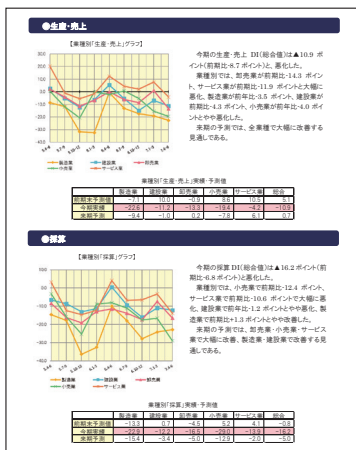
●生産・売上

【業種別「生産・売上」グラフ】

今期の生産・売上 DI(総合値)は▲10.9 ポイント(前期比-8.7 ポイント)と、悪化した。
業種別では、卸売業が前期比-14.3 ポイント、サービス業が前期比-11.9 ポイントと大幅に悪化。製造業が前年比-3.5 ポイント、建設業が前期比-4.3 ポイント、小売業が前期比-4.0 ポイントとやや悪化した。
来期の予測では、全業種で大幅に改善する見通しである。

製造業 建設業 卸売業 小売業 サービス業

業種別「生産・売上」実績・予測値

| | 製造業 | 建設業 | 卸売業 | 小売業 | サービス業 | 総合 |
|---|---|---|---|---|---|---|
| 前期末予測値 | -7.1 | 10.0 | -0.9 | 8.6 | 10.5 | 5.1 |
| 今期実績 | -22.6 | -11.2 | -13.3 | -19.4 | -4.2 | -10.9 |
| 来期予測 | -9.4 | -1.0 | 0.2 | -7.8 | 6.1 | 0.7 |

●採算

【業種別「採算」グラフ】

今期の採算 DI(総合値)は▲16.2 ポイント(前期比-6.8 ポイント)と悪化した。
業種別では、小売業で前期比-12.4 ポイント、サービス業で前期比-10.6 ポイントで大幅に悪化、建設業で前年比-1.2 ポイントとやや悪化、製造業で前期比+1.3 ポイントとやや改善した。
来期の予測では、卸売業・小売業・サービス業で大幅に改善、製造業・建設業で改善する見通しである。

製造業 建設業 卸売業 小売業 サービス業

業種別「採算」実績・予測値

| | 製造業 | 建設業 | 卸売業 | 小売業 | サービス業 | 総合 |
|---|---|---|---|---|---|---|
| 前期末予測値 | -13.3 | 0.7 | -4.5 | 5.2 | 4.1 | -0.8 |
| 今期実績 | -22.9 | -12.7 | -16.5 | -29.0 | -13.0 | -16.2 |
| 来期予測 | -15.4 | -3.4 | -5.0 | -12.9 | -2.0 | -5.0 |